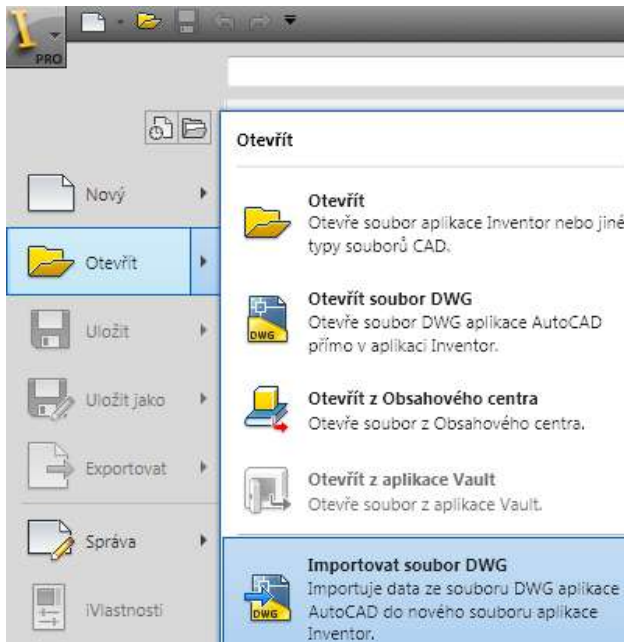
PRO

Nový

Otevřít

Uložit

Uložit jako

Exportovat

Správa

iVlastnosti

Otevřít

Otevřít
Otevře soubor aplikace Inventor nebo jiné typy souborů CAD.

DWG

Otevřít soubor DWG
Otevře soubor DWG aplikace AutoCAD přímo v aplikaci Inventor.

Otevřít z Obsahového centra
Otevře soubor z Obsahového centra.

Otevřít z aplikace Vault
Otevře soubor z aplikace Vault.

DWG

Importovat soubor DWG
Importuje data ze souboru DWG aplikace AutoCAD do nového souboru aplikace Inventor.